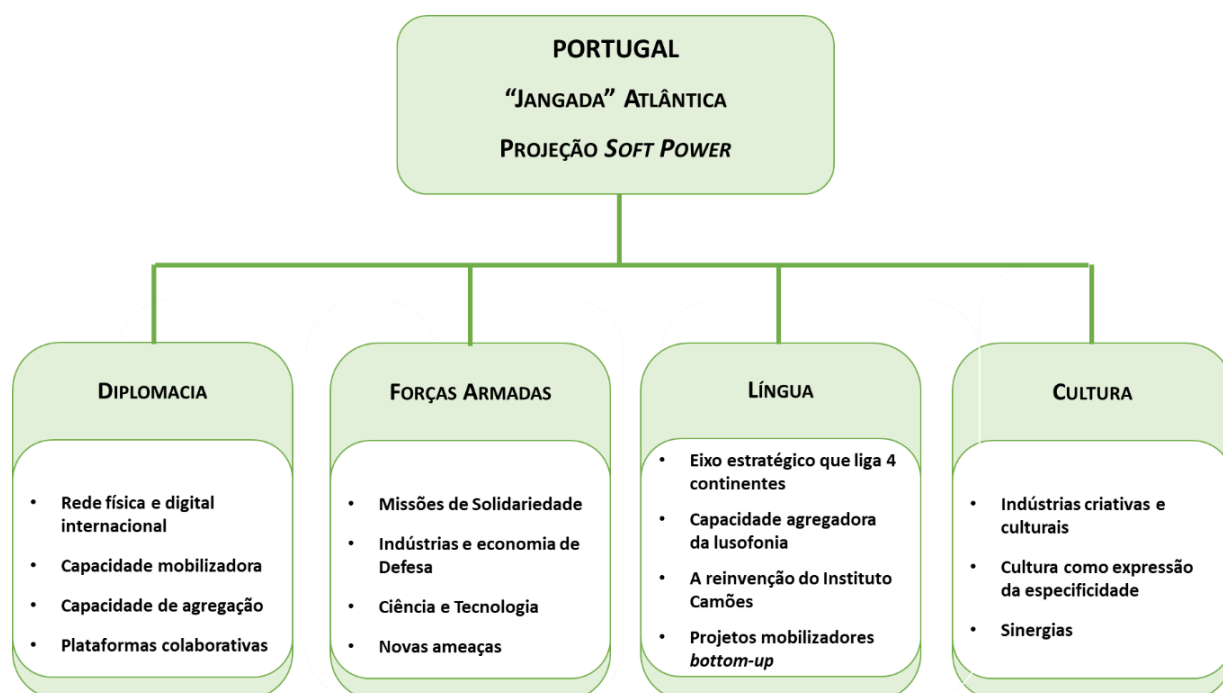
PORTUGAL

"JANGADA" ATLÂNTICA

PROJEÇÃO *SOFT POWER*

DIPLOMACIA

- Rede física e digital internacional
- Capacidade mobilizadora
- Capacidade de agregação
- Plataformas colaborativas

FORÇAS ARMADAS

- Missões de Solidariedade
- Indústrias e economia de Defesa
- Ciência e Tecnologia
- Novas ameaças

LÍNGUA

- Eixo estratégico que liga 4 continentes
- Capacidade agregadora da lusofonia
- A reinvenção do Instituto Camões
- Projetos mobilizadores *bottom-up*

CULTURA

- Indústrias criativas e culturais
- Cultura como expressão da especificidade
- Sinergias